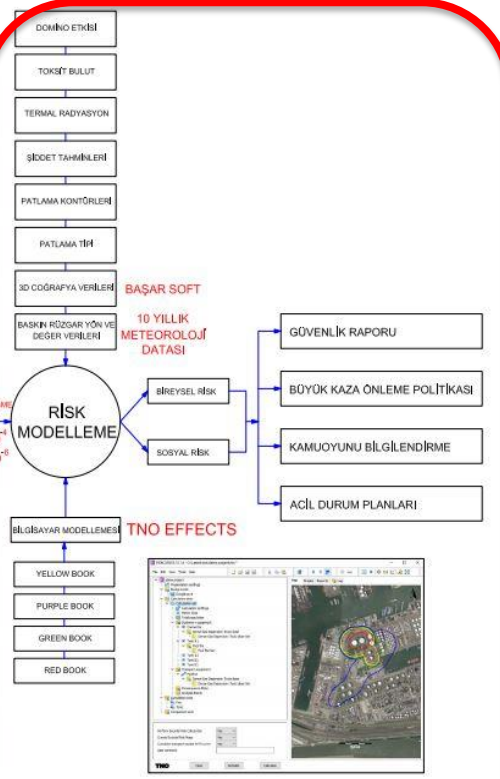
DOMİNO ETKİSİ

TOKSİT BULUT

TERMAL RADYASYON

ŞİDDET TAHMİNLERİ

PATLAMA KONTÜRLERİ

PATLAMA TİPİ

3D COĞRAFYA VERİLERİ

BAŞAR SOFT

BASKIN RÜZGAR YÖN VE DEĞER VERİLERİ

10 YILLIK METEOROLOJİ DATASI

RİSK MODELLEME

BİREYSEL RİSK

SOSYAL RİSK

GÜVENLİK RAPORU

BÜYÜK KAZA ÖNLEME POLİTİKASI

KAMUOYUNU BİLGİLENDİRME

ACİL DURUM PLANLARI

BİLGİSAYAR MODELLEMESİ

TNO EFFECTS

YELLOW BOOK

PURPLE BOOK

GREEN BOOK

RED BOOK

TNO